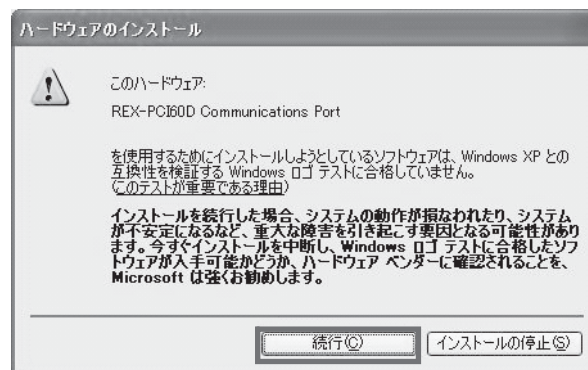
ハードウェアのインストール

このハードウェア:

REX-PCI60D Communications Port

を使用するためにインストールしようとしているソフトウェアは、Windows XP との互換性を検証する Windows ロゴ テストに合格していません。(このテストが重要である理由)

インストールを続行した場合、システムの動作が損なわれたり、システムが不安定になるなど、重大な障害を引き起こす要因となる可能性があります。今すぐインストールを中断し、Windows ロゴ テストに合格したソフトウェアが入手可能かどうか、ハードウェア ベンダーに確認されることを、Microsoft は強くお勧めします。

続行(C)

インストールの停止(S)